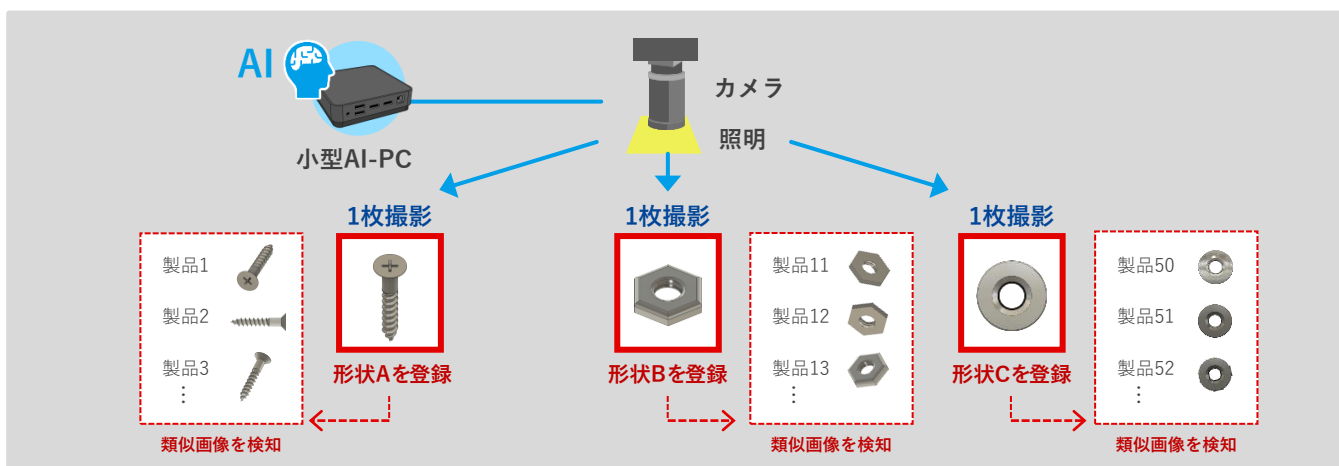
AI

小型AI-PC

カメラ

照明

1枚撮影

製品1
製品2
製品3
⋮

形状Aを登録

類似画像を検知

1枚撮影

形状Bを登録

製品11
製品12
製品13
⋮

類似画像を検知

1枚撮影

形状Cを登録

製品50
製品51
製品52
⋮

類似画像を検知